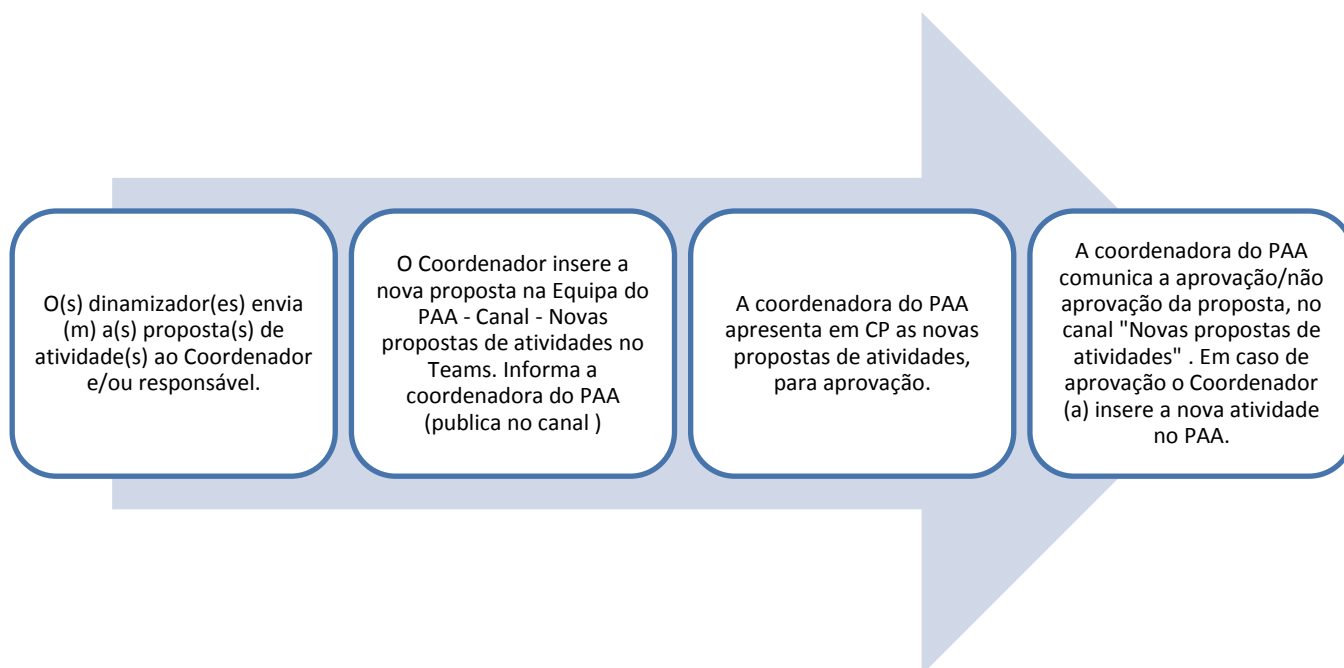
O(s) dinamizador(es) envia (m) a(s) proposta(s) de atividade(s) ao Coordenador e/ou responsável.

O Coordenador insere a nova proposta na Equipa do PAA - Canal - Novas propostas de atividades no Teams. Informa a coordenadora do PAA (publica no canal )

A coordenadora do PAA apresenta em CP as novas propostas de atividades, para aprovação.

A coordenadora do PAA comunica a aprovação/não aprovação da proposta, no canal "Novas propostas de atividades" . Em caso de aprovação o Coordenador (a) insere a nova atividade no PAA.